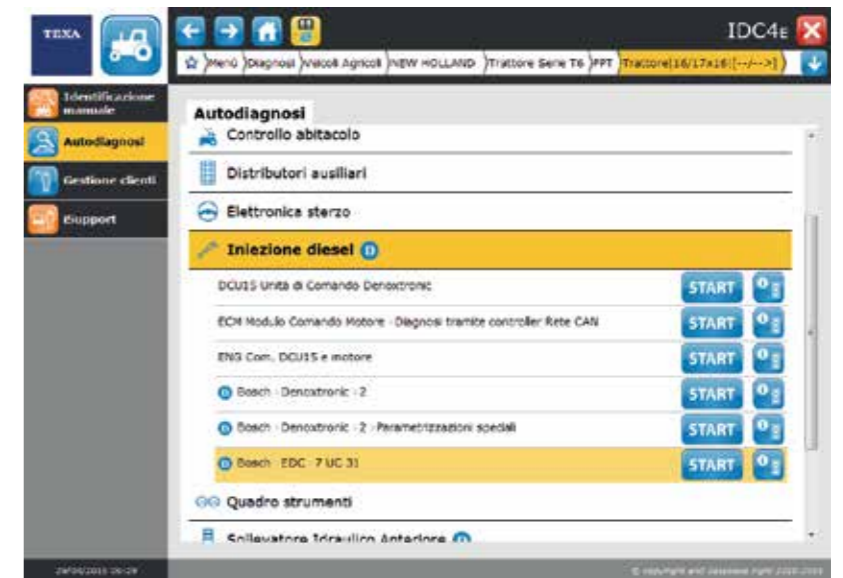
TEXA

IDC4E

Menù | Diagnosi | Veicoli Agricoli | NEW HOLLAND | Trattore Serie T6 | PPT | Trattore[16/17x16][---->]

Identificazione manuale

Autodiagnosi

Gestione clienti

Support

Autodiagnosi

Controllo abitacolo

Distributori ausiliari

Elettronica sterzo

Iniezione diesel

DCU15 Unità di Comando Denoxtronic | START

ECM Modulo Comando Motore - Diagnosi tramite controller Rete CAN | START

ENG Com. DCU15 e motore | START

Bosch - Denoxtronic - 2 | START

Bosch - Denoxtronic - 2 - Parametrizzazioni speciali | START

Bosch - EDC - 7 UC 31 | START

Quadro strumenti

Sollevatore Idraulico Anteriore

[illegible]

© copyright and database right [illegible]